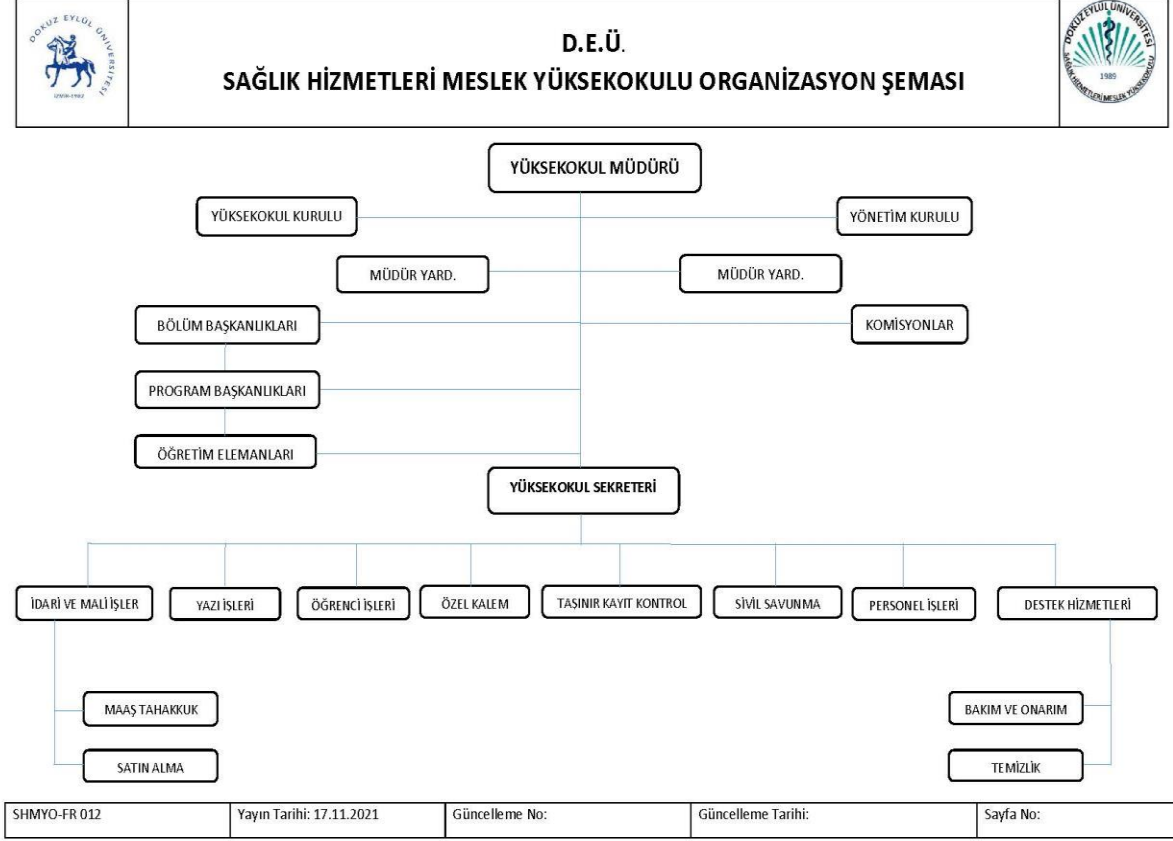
DOKUZ EYLÜL ÜNİVERSİTESİ
İZMİR-1982

D.E.Ü.
SAĞLIK HİZMETLERİ MESLEK YÜKSEKOKULU ORGANİZASYON ŞEMASI

DOKUZ EYLÜL ÜNİVERSİTESİ
1989
SAĞLIK HİZMETLERİ MESLEK YÜKSEKOKULU

YÜKSEKOKUL MÜDÜRÜ

YÜKSEKOKUL KURULU

YÖNETİM KURULU

MÜDÜR YARD.

MÜDÜR YARD.

BÖLÜM BAŞKANLIKLARI

KOMİSYONLAR

PROGRAM BAŞKANLIKLARI

ÖĞRETİM ELEMANLARI

YÜKSEKOKUL SEKRETERİ

İDARİ VE MALİ İŞLER

YAZI İŞLERİ

ÖĞRENCİ İŞLERİ

ÖZEL KALEM

TAŞINIR KAYIT KONTROL

SİVİL SAVUNMA

PERSONEL İŞLERİ

DESTEK HİZMETLERİ

MAAŞ TAHAKKUK

SATIN ALMA

BAKIM VE ONARIM

TEMİZLİK

| SHMYO-FR 012 | Yayın Tarihi: 17.11.2021 | Güncelleme No: | Güncelleme Tarihi: | Sayfa No: |
|---|---|---|---|---|